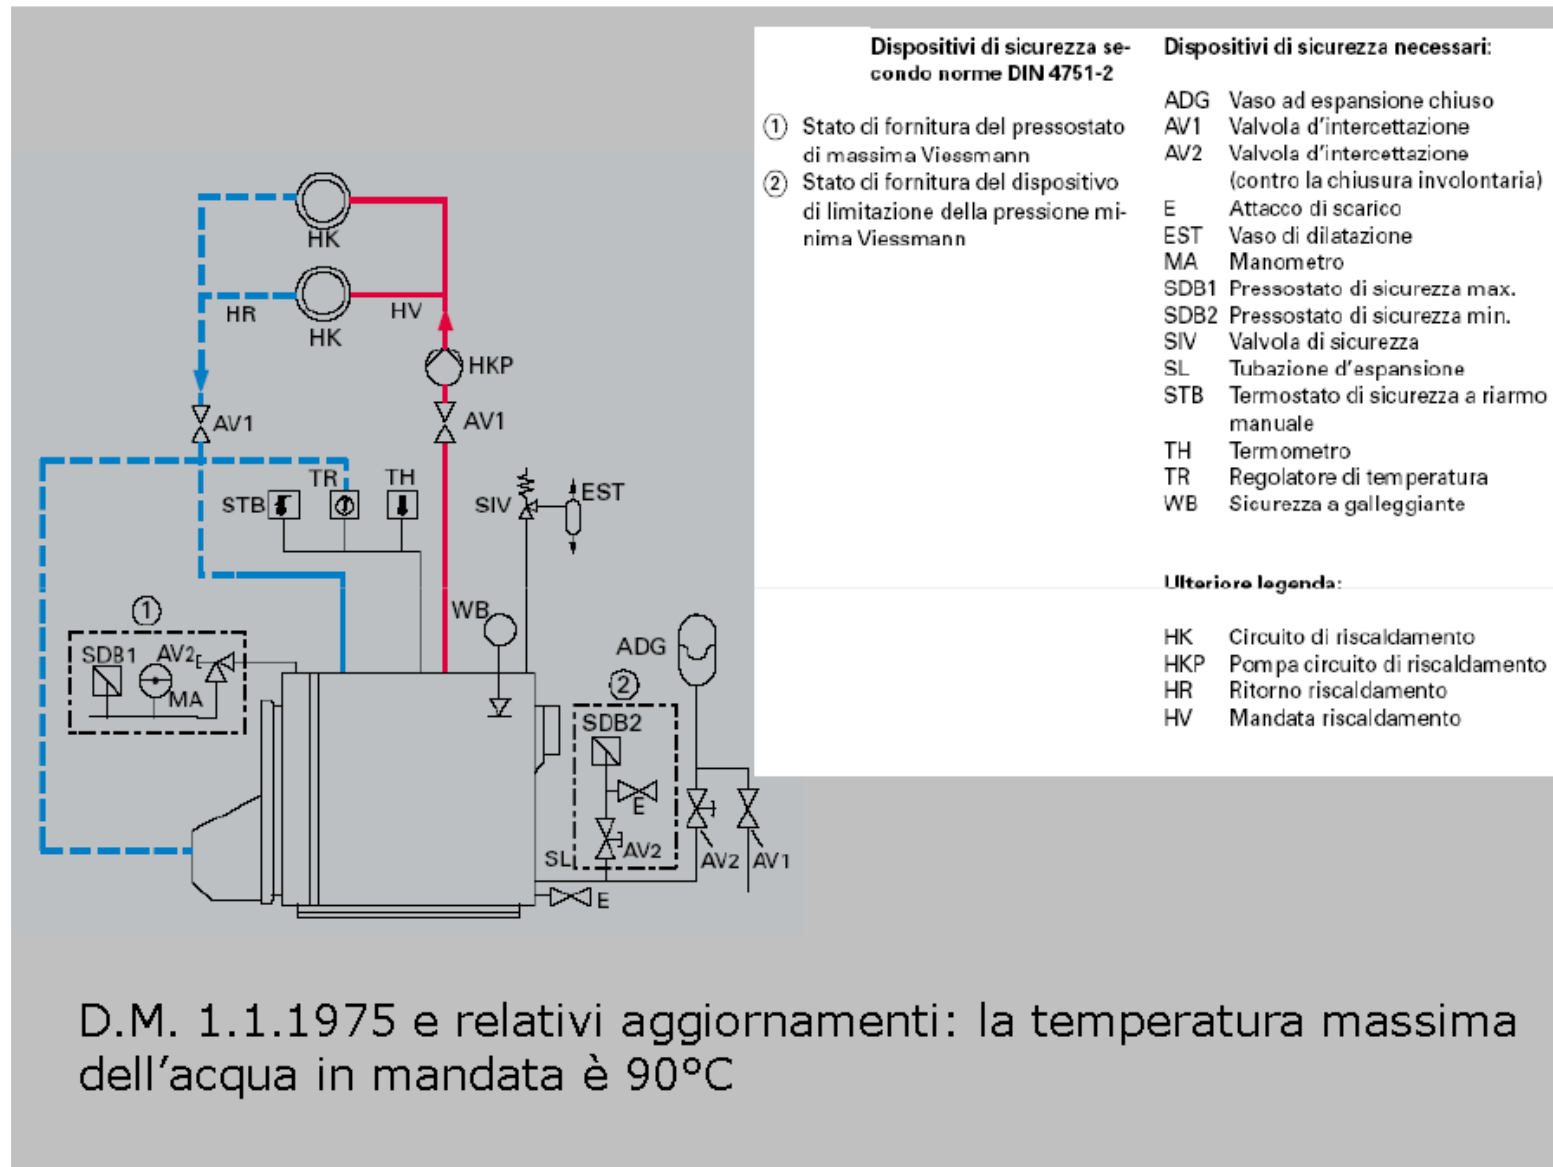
HK

HK

HR

HV

HKP

AV1

AV1

TR

TH

STB

SIV

EST

WB

①

SDB1

AV2

E

MA

ADG

②

SDB2

E

AV2

SL

E

AV2

AV1

Dispositivi di sicurezza secondo norme DIN 4751-2

① Stato di fornitura del pressostato di massima Viessmann

② Stato di fornitura del dispositivo di limitazione della pressione minima Viessmann

Dispositivi di sicurezza necessari:

ADG Vaso ad espansione chiuso
AV1 Valvola d'intercettazione
AV2 Valvola d'intercettazione (contro la chiusura involontaria)
E Attacco di scarico
EST Vaso di dilatazione
MA Manometro
SDB1 Pressostato di sicurezza max.
SDB2 Pressostato di sicurezza min.
SIV Valvola di sicurezza
SL Tubazione d'espansione
STB Termostato di sicurezza a riarmo manuale
TH Termometro
TR Regolatore di temperatura
WB Sicurezza a galleggiante

Ulteriore legenda:

HK Circuito di riscaldamento
HKP Pompa circuito di riscaldamento
HR Ritorno riscaldamento
HV Mandata riscaldamento

D.M. 1.1.1975 e relativi aggiornamenti: la temperatura massima dell'acqua in mandata è 90°C